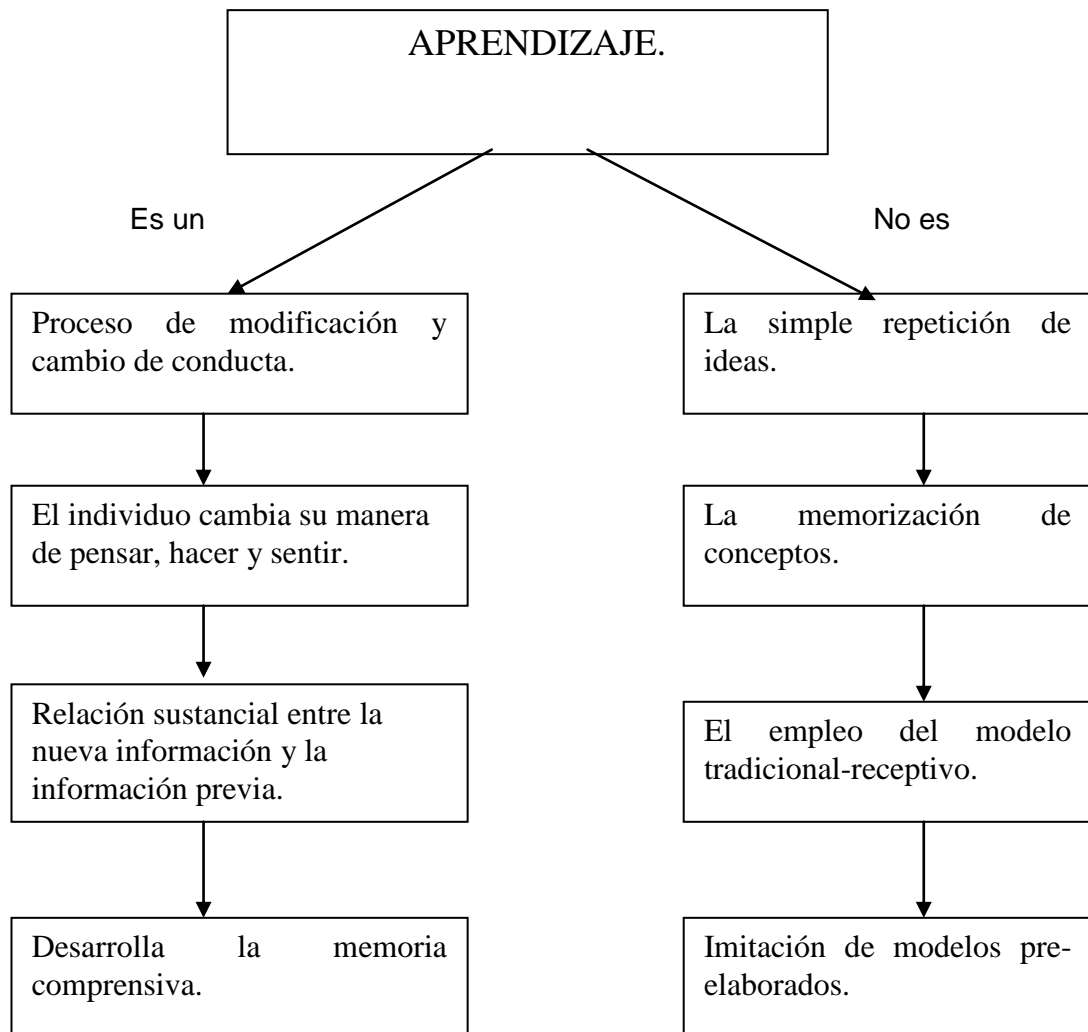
APRENDIZAJE.

Es un

No es

Proceso de modificación y cambio de conducta.

El individuo cambia su manera de pensar, hacer y sentir.

Relación sustancial entre la nueva información y la información previa.

Desarrolla la memoria comprensiva.

La simple repetición de ideas.

La memorización de conceptos.

El empleo del modelo tradicional-receptivo.

Imitación de modelos pre-elaborados.